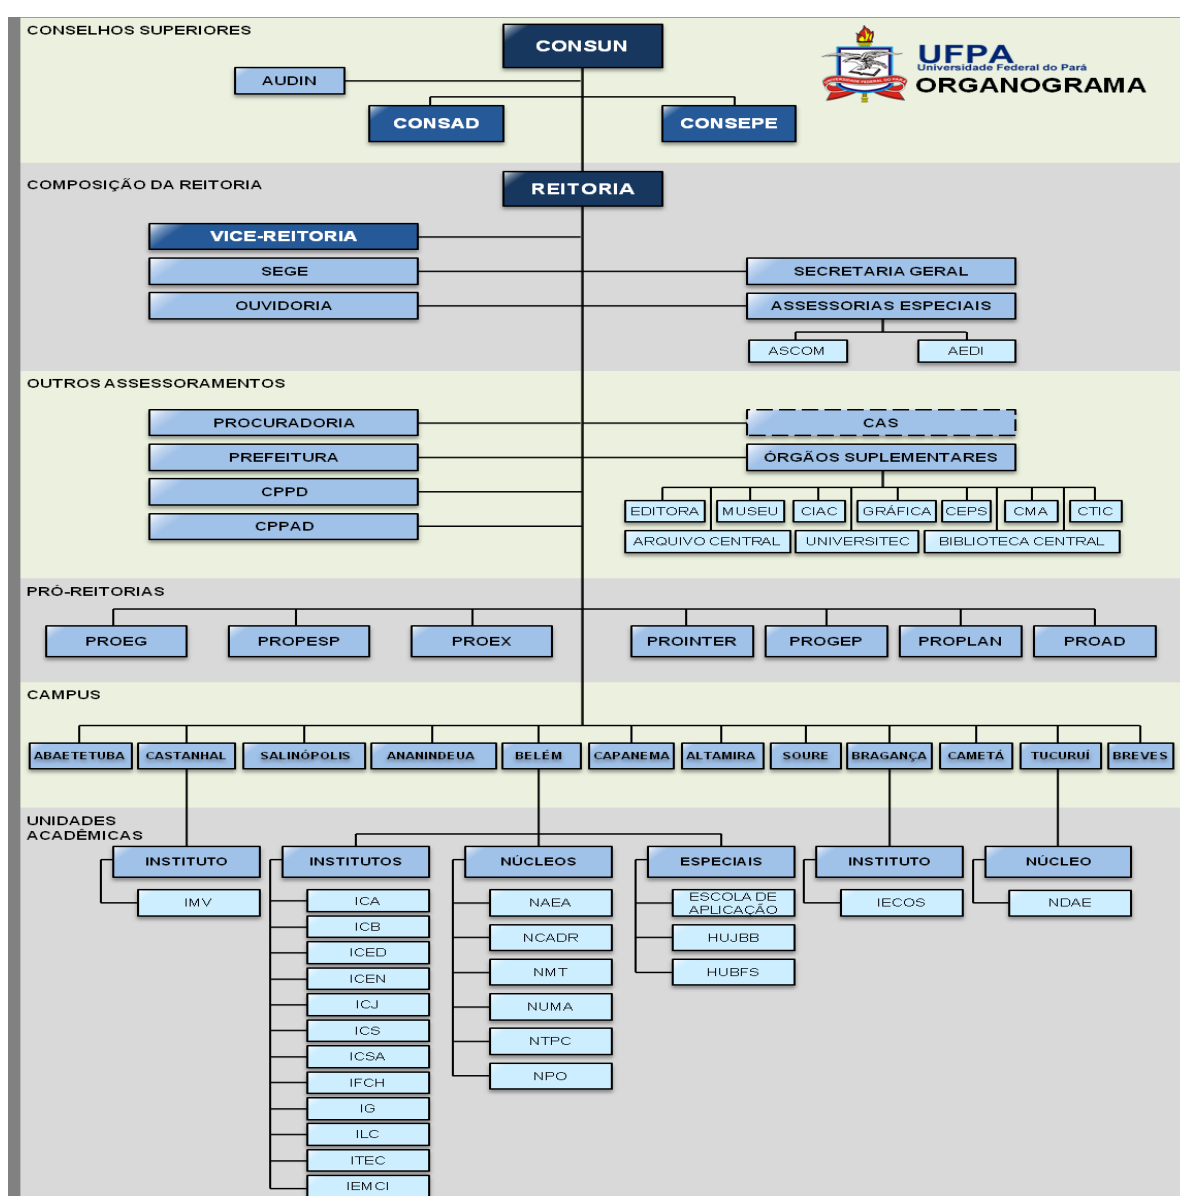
CONSELHOS SUPERIORES

CONSUN

UFPA
Universidade Federal do Pará
ORGANOGRAMA

AUDIN

CONSAD

CONSEPE

COMPOSIÇÃO DA REITORIA

REITORIA

VICE-REITORIA

SEGE

SECRETARIA GERAL

OUVIDORIA

ASSESSORIAS ESPECIAIS

ASCOM

AEDI

OUTROS ASSESSORAMENTOS

PROCURADORIA

CAS

PREFEITURA

ÓRGÃOS SUPLEMENTARES

CPPD

CPPAD

EDITORA

MUSEU

CIAC

GRÁFICA

CEPS

CMA

CTIC

ARQUIVO CENTRAL

UNIVERSITEC

BIBLIOTECA CENTRAL

PRÓ-REITORIAS

PROEG

PROPESP

PROEX

PROINTER

PROGEP

PROPLAN

PROAD

CAMPUS

ABAETETUBA

CASTANHAL

SALINÓPOLIS

ANANINDEUA

BELÉM

CAPANEMA

ALTAMIRA

SOURE

BRAGANÇA

CAMETÁ

TUCURUÍ

BREVES

UNIDADES ACADÊMICAS

INSTITUTO

IMV

INSTITUTOS

ICA

ICB

ICED

ICEN

ICJ

ICS

ICSA

IFCH

IG

ILC

ITEC

IEMCI

NÚCLEOS

NAEA

NCADR

NMT

NUMA

NTPC

NPO

ESPECIAIS

ESCOLA DE APLICAÇÃO

HUJBB

HUBFS

INSTITUTO

IECOS

NÚCLEO

NDAE